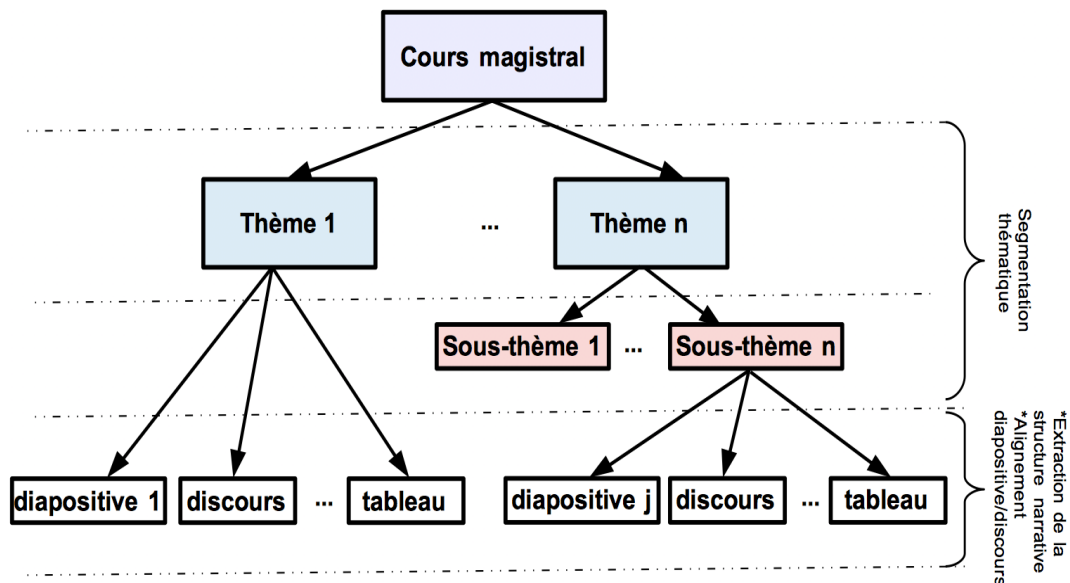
Cours magistral

Thème 1

...

Thème n

Sous-thème 1

...

Sous-thème n

diapositive 1

discours

...

tableau

diapositive j

discours

...

tableau

Segmentation thématique

*Extraction de la structure narrative
*Alignement diapositive/discours